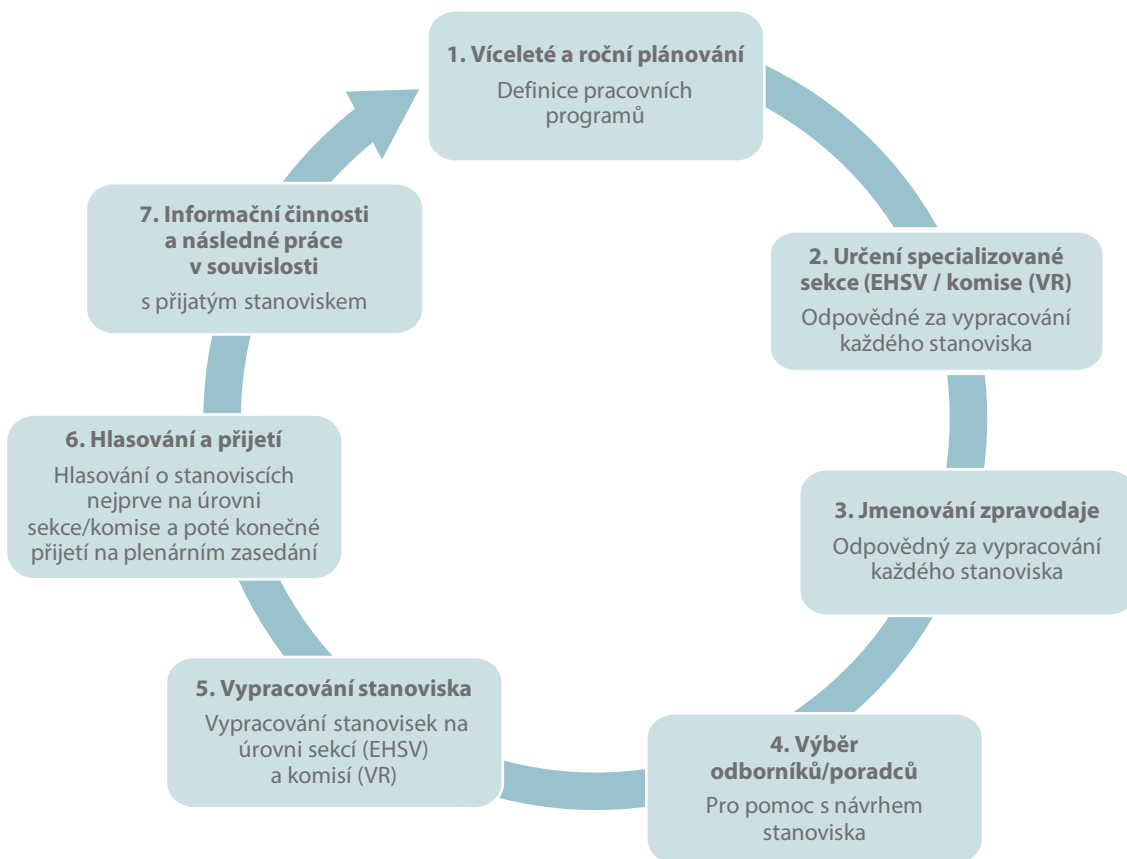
1. Víceleté a roční plánování
Definice pracovních programů

2. Určení specializované sekce (EHSV / komise (VR)
Odpovědné za vypracování každého stanoviska

3. Jmenování zpravodaje
Odpovědný za vypracování každého stanoviska

4. Výběr odborníků/poradců
Pro pomoc s návrhem stanoviska

5. Vypracování stanoviska
Vypracování stanovisek na úrovni sekcí (EHSV) a komisí (VR)

6. Hlasování a přijetí
Hlasování o stanoviscích nejprve na úrovni sekce/komise a poté konečné přijetí na plenárním zasedání

7. Informační činnosti a následné práce v souvislosti
s přijatým stanoviskem